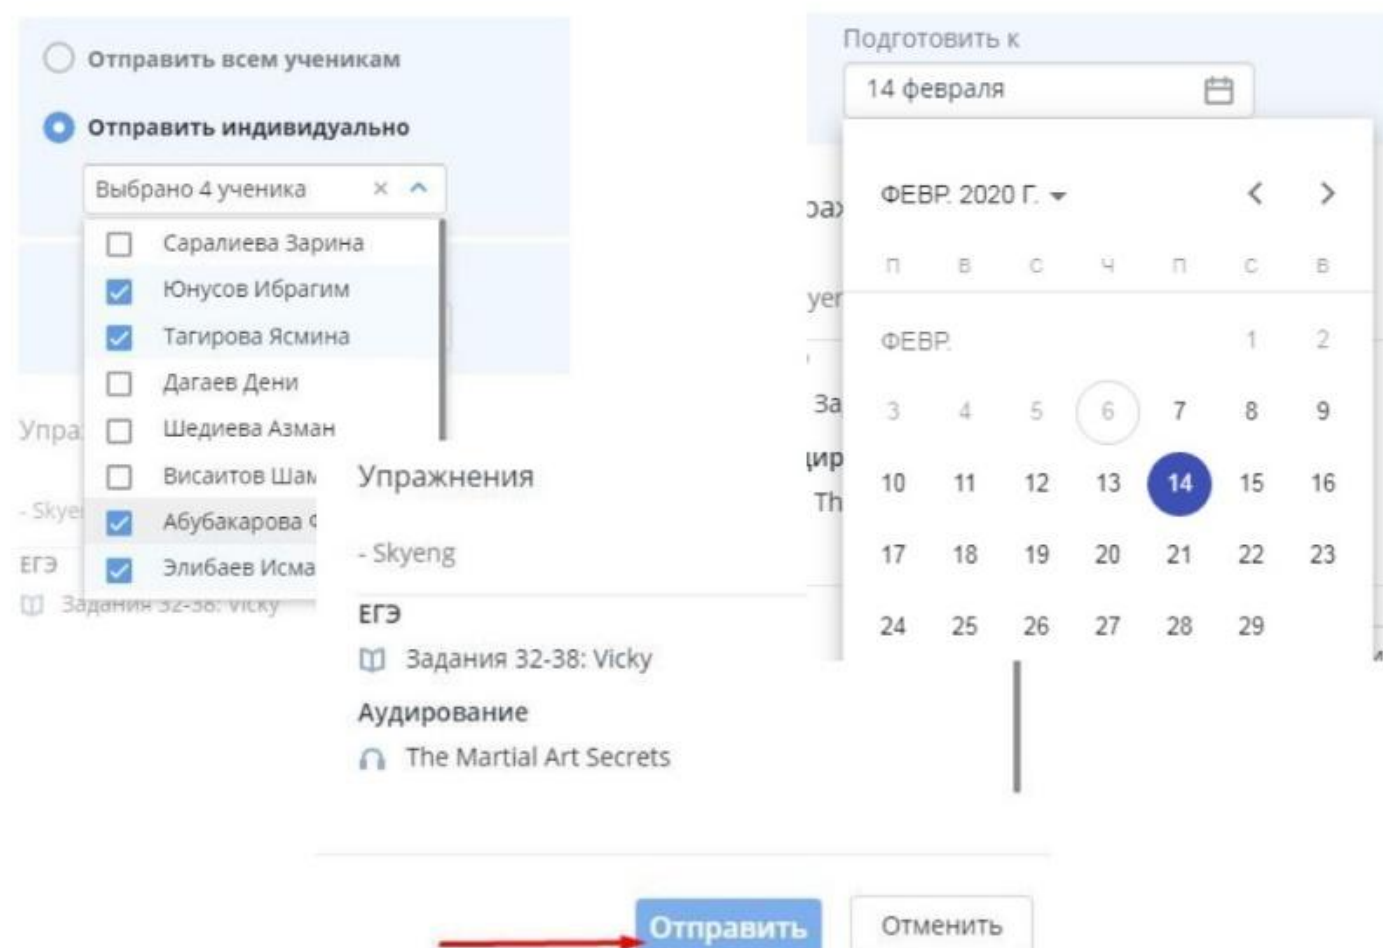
Отправить всем ученикам

Отправить индивидуально

Выбрано 4 ученика

Саралиева Зарина
Юнусов Ибрагим
Тагирова Ясмина
Дагаев Дени
Шедиева Азман
Висаитов Шам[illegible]
Абубакарова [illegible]
Элибаев Исма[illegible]

Упра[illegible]

- Skye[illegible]

ЕГЭ

Задания 32-38: Vicky

Упражнения

- Skyeng

ЕГЭ

Задания 32-38: Vicky

Аудирование

The Martial Art Secrets

Подготовить к

14 февраля

ФЕВР. 2020 Г.

| п | в | с | ч | п | с | в |
|---|---|---|---|---|---|---|
| ФЕВР. | | | | | 1 | 2 |
| 3 | 4 | 5 | 6 | 7 | 8 | 9 |
| 10 | 11 | 12 | 13 | 14 | 15 | 16 |
| 17 | 18 | 19 | 20 | 21 | 22 | 23 |
| 24 | 25 | 26 | 27 | 28 | 29 | |

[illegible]ах
yer
За
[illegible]ир
Th

Отправить

Отменить